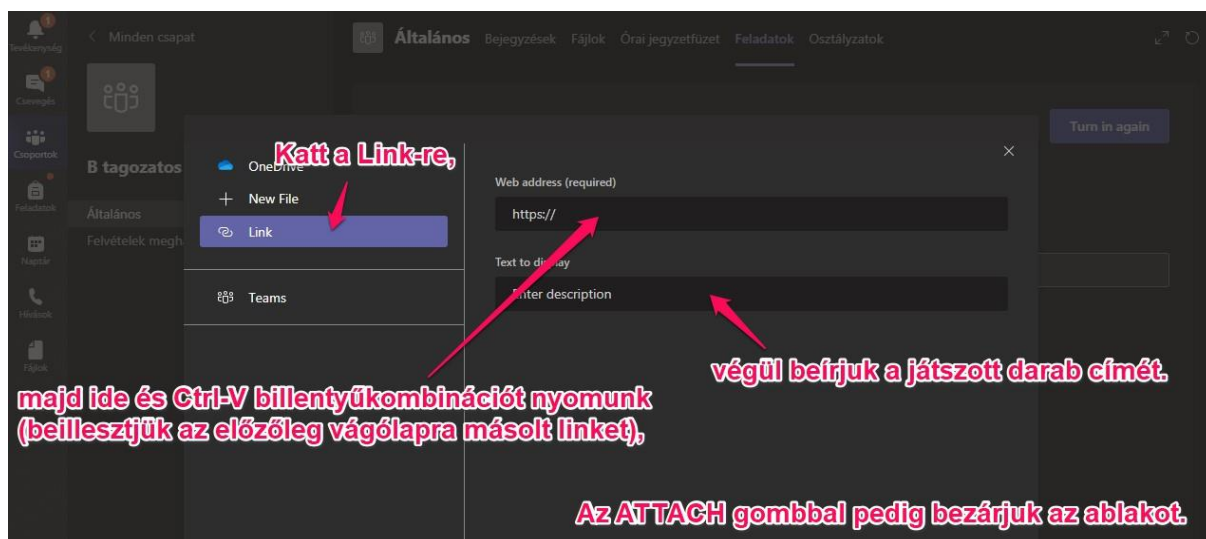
Tevékenység
Csevegés
Csoportok
Feladatok
Naptár
Hívások
Fájlok

< Minden csapat

B tagozatos

Általános
Felvételek megh

Általános Bejegyzések Fájlok Órai jegyzetfüzet Feladatok Osztályzatok

Turn in again

OneDrive
+ New File
Link

Teams

Katt a Link-re,

Web address (required)
https://

Text to display
Enter description

végül beírjuk a játszott darab címét.

majd ide és Ctrl-V billentyűkombinációt nyomunk (beillesztjük az előzőleg vágólapra másolt linket),

Az ATTACH gombbal pedig bezárjuk az ablakot.